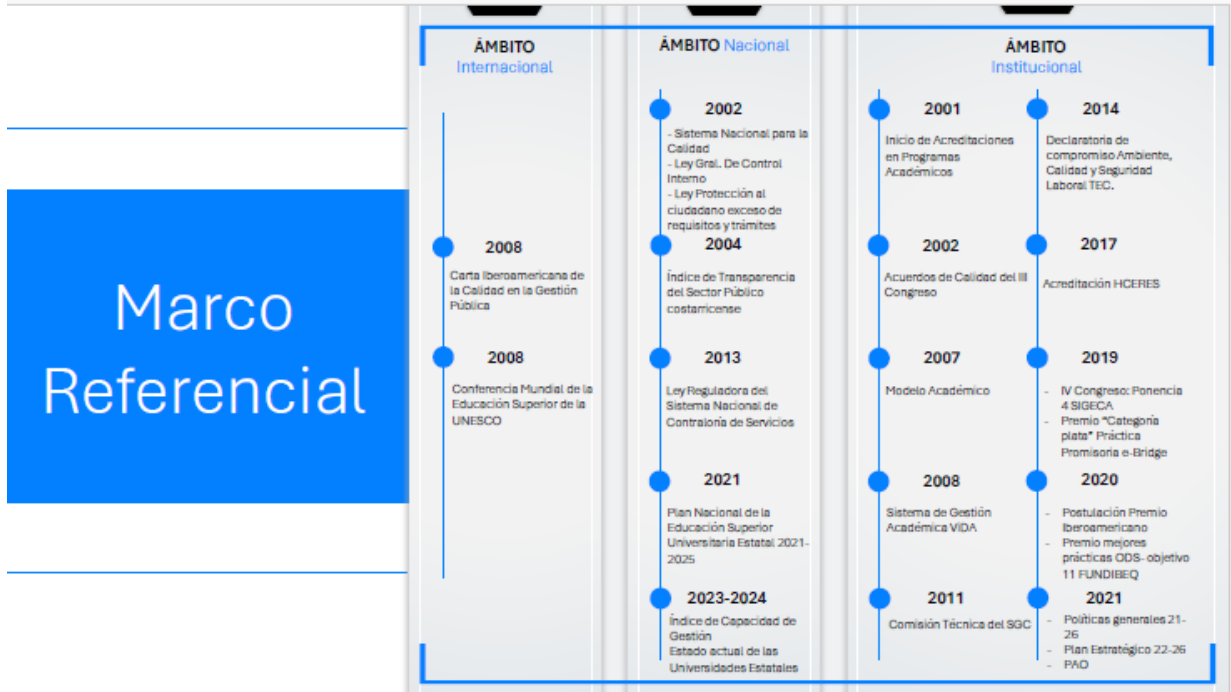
Marco Referencial

ÁMBITO Internacional

2008
Carta Iberoamericana de la Calidad en la Gestión Pública

2008
Conferencia Mundial de la Educación Superior de la UNESCO

ÁMBITO Nacional

2002
- Sistema Nacional para la Calidad
- Ley Gral. De Control Interno
- Ley Protección al ciudadano exceso de requisitos y trámites

2004
Índice de Transparencia del Sector Público costarricense

2013
Ley Reguladora del Sistema Nacional de Contraloría de Servicios

2021
Plan Nacional de la Educación Superior Universitaria Estatal 2021-2025

2023-2024
Índice de Capacidad de Gestión
Estado actual de las Universidades Estatales

ÁMBITO Institucional

2001
Inicio de Acreditaciones en Programas Académicos

2002
Acuerdos de Calidad del III Congreso

2007
Modelo Académico

2008
Sistema de Gestión Académica VIDA

2011
Comisión Técnica del SGC

2014
Declaratoria de compromiso Ambiente, Calidad y Seguridad Laboral TEC.

2017
Acreditación HCERES

2019
- IV Congreso: Ponencia 4 SIGECA
- Premio "Categoría plata" Práctica Promisoria e-Bridge

2020
- Postulación Premio Iberoamericano
- Premio mejores prácticas ODS- objetivo 11 FUNDIBEQ

2021
- Políticas generales 21-26
- Plan Estratégico 22-26
- PAO